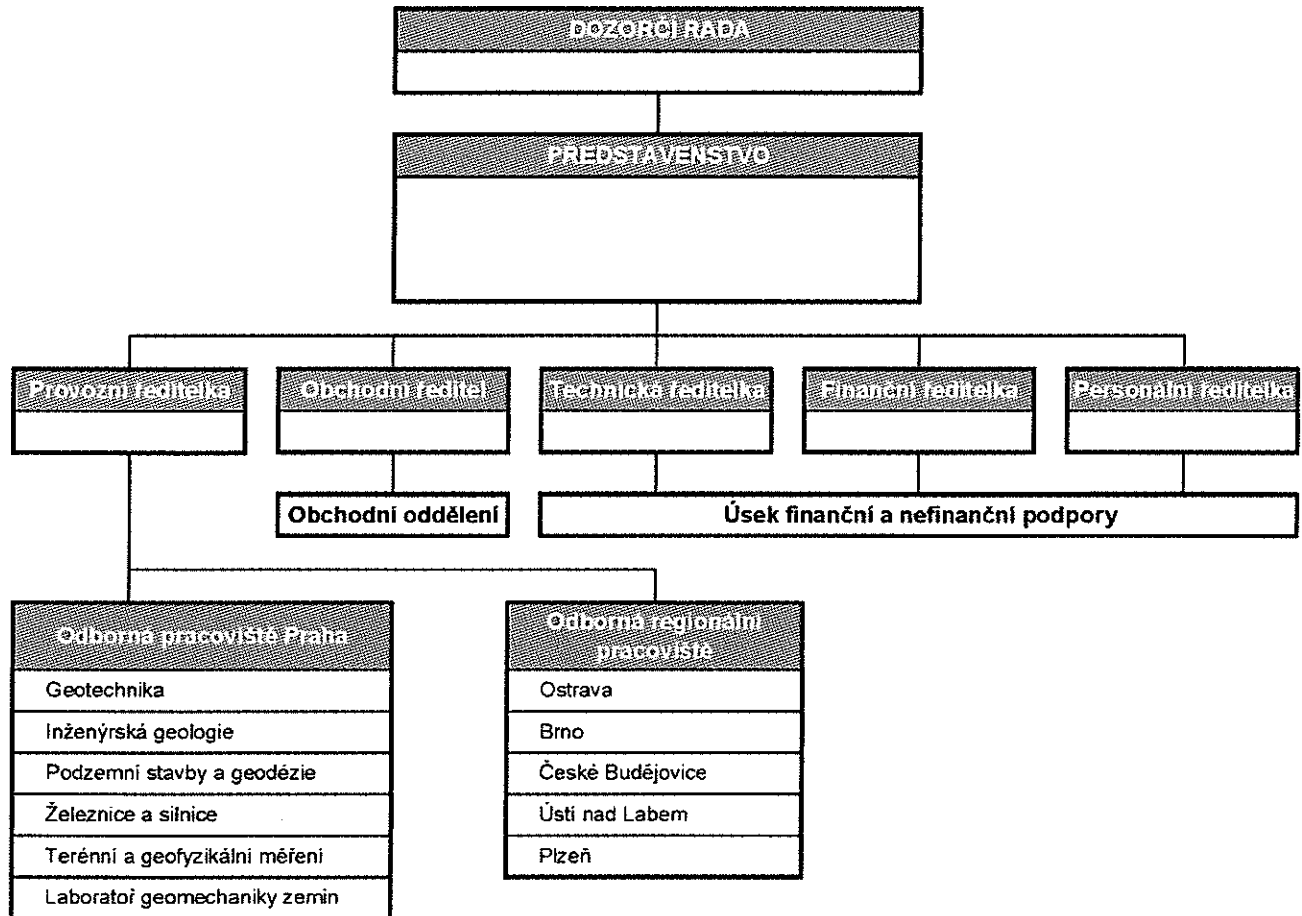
DOZORČÍ RADA

PŘEDSTAVENSTVO

Provozní ředitelka

Obchodní ředitel

Technická ředitelka

Finanční ředitelka

Personální ředitelka

Obchodní oddělení

Úsek finanční a nefinanční podpory

Odborná pracoviště Praha

Geotechnika

Inženýrská geologie

Podzemní stavby a geodézie

Železnice a silnice

Terénní a geofyzikální měření

Laboratoř geomechaniky zemin

Odborná regionální pracoviště

Ostrava

Brno

České Budějovice

Ústí nad Labem

Plzeň